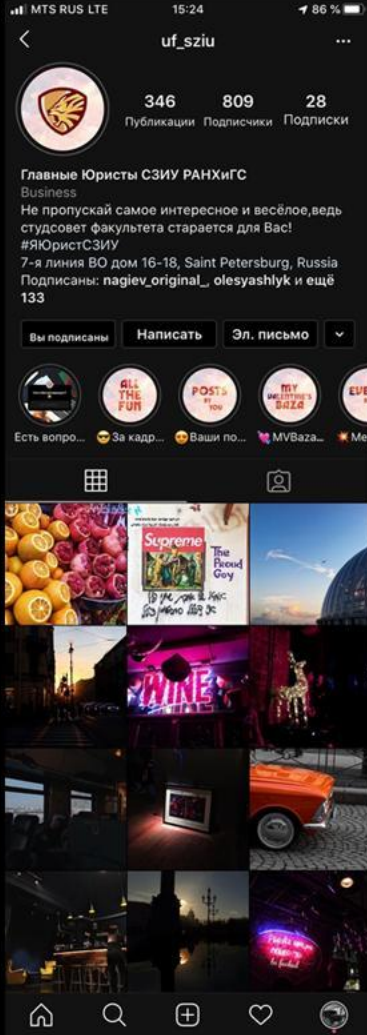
MTS RUS LTE 15:24 86 %

uf_sziu

346 Публикации
809 Подписчики
28 Подписки

Главные Юристы СЗИУ РАНХиГС
Business
Не пропускай самое интересное и весёлое,ведь студсовет факультета старается для Вас! #ЯЮристСЗИУ
7-я линия ВО дом 16-18, Saint Petersburg, Russia
Подписаны: nagiev_original_, olesyashlyk и ещё 133

Вы подписаны
Написать
Эл. письмо

ALL THE FUN
POSTS BY YOU
MY VALENTINE'S BAZA

Есть вопро...
😎За кадр...
😊Ваши по...
💘MVBaza...
💥Ме

Supreme
The Proud Guy

WINE